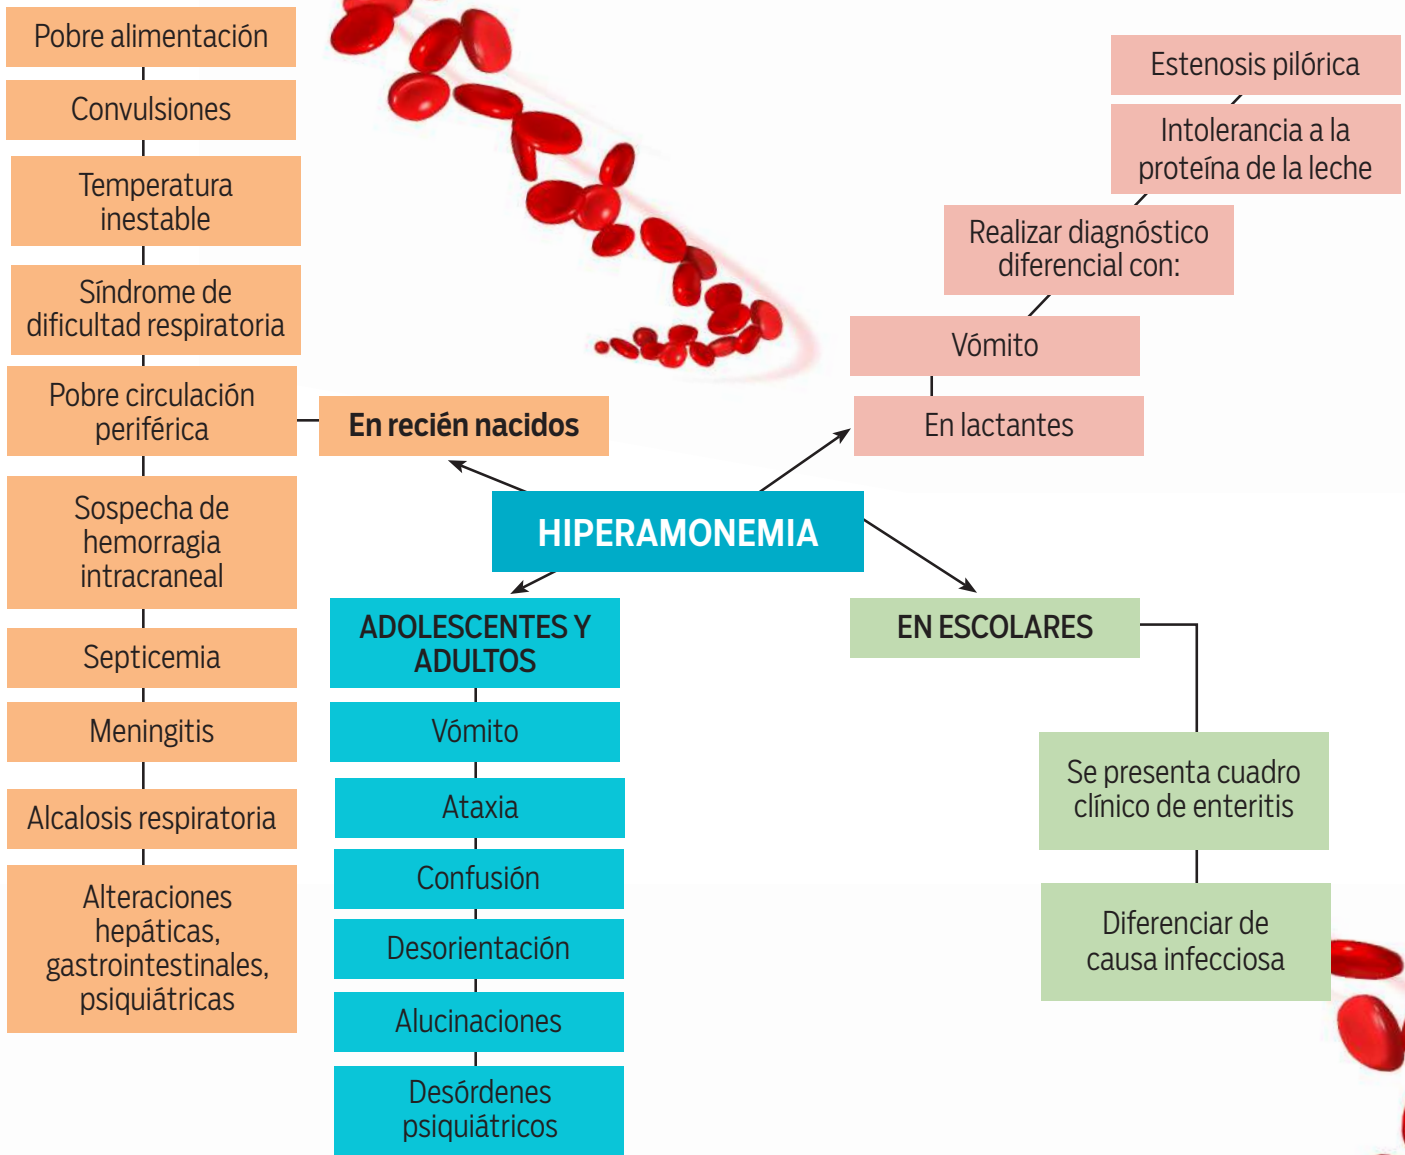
HIPERAMONEMIA

En recién nacidos

Pobre alimentación

Convulsiones

Temperatura inestable

Síndrome de dificultad respiratoria

Pobre circulación periférica

Sospecha de hemorragia intracraneal

Septicemia

Meningitis

Alcalosis respiratoria

Alteraciones hepáticas, gastrointestinales, psiquiátricas

En lactantes

Vómito

Realizar diagnóstico diferencial con:

Intolerancia a la proteína de la leche

Estenosis pilórica

ADOLESCENTES Y ADULTOS

Vómito

Ataxia

Confusión

Desorientación

Alucinaciones

Desórdenes psiquiátricos

EN ESCOLARES

Se presenta cuadro clínico de enteritis

Diferenciar de causa infecciosa